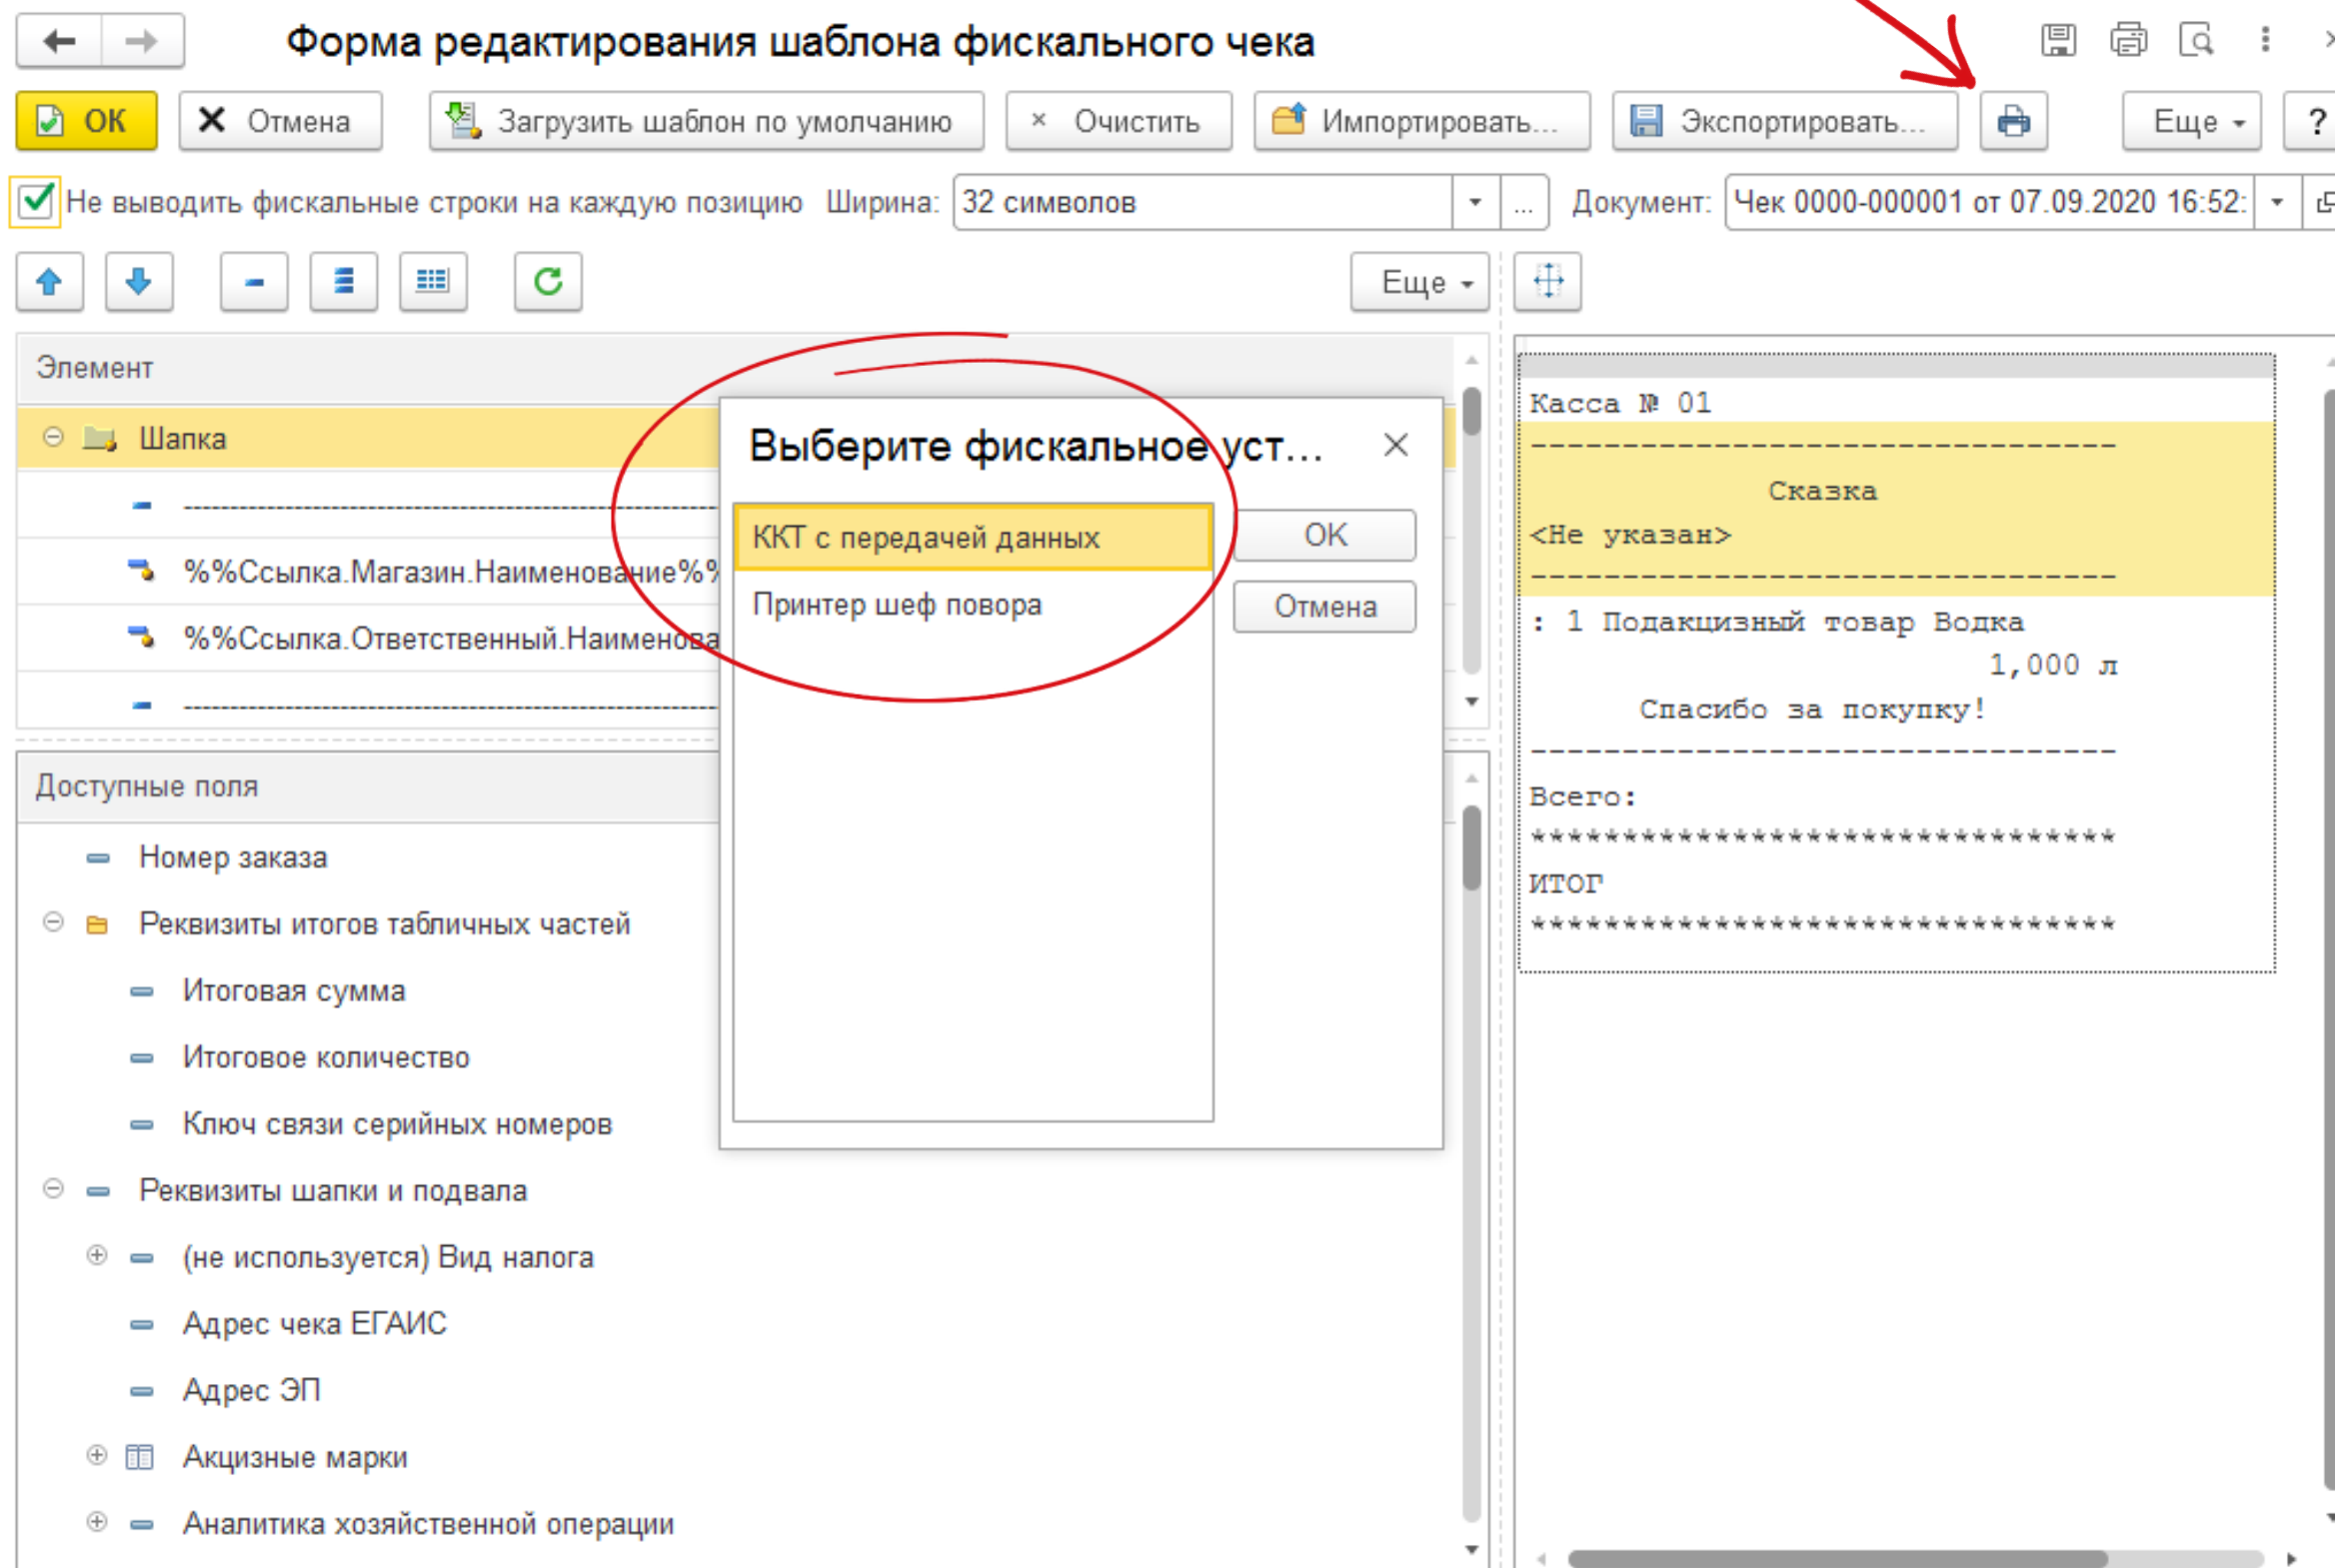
Форма редактирования шаблона фискального чека

OK
Отмена
Загрузить шаблон по умолчанию
Очистить
Импортировать...
Экспортировать...
Еще
?

Не выводить фискальные строки на каждую позицию
Ширина: 32 символов
Документ: Чек 0000-000001 от 07.09.2020 16:52:

Еще

Элемент
Шапка
--------------------------------
%%Ссылка.Магазин.Наименование%
%%Ссылка.Ответственный.Наименова
--------------------------------

Доступные поля
Номер заказа
Реквизиты итогов табличных частей
Итоговая сумма
Итоговое количество
Ключ связи серийных номеров
Реквизиты шапки и подвала
(не используется) Вид налога
Адрес чека ЕГАИС
Адрес ЭП
Акцизные марки
Аналитика хозяйственной операции

Выберите фискальное уст...
КKT с передачей данных
Принтер шеф повора
OK
Отмена

Касса № 01
--------------------------------
Сказка
<Не указан>
--------------------------------
: 1 Подакцизный товар Водка
1,000 л
Спасибо за покупку!
--------------------------------
Всего:
********************************
ИТОГ
********************************